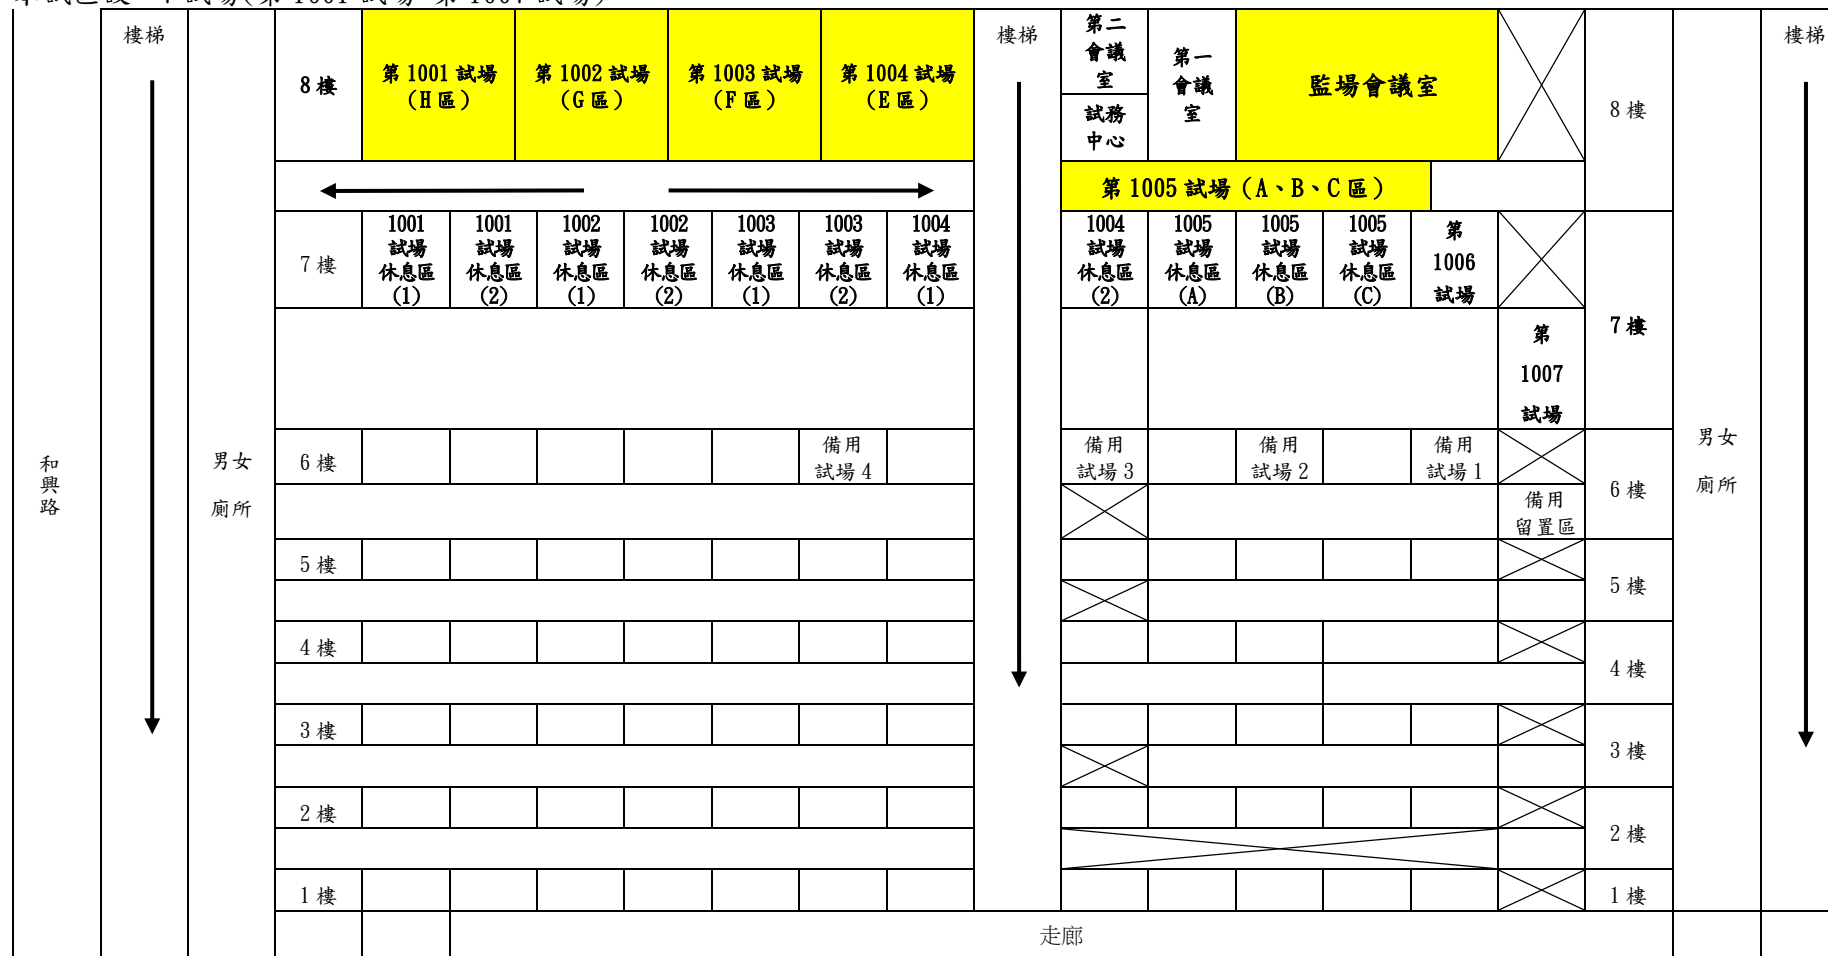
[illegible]

樓梯

和興路

男女廁所

8 樓

第 1001 試場（H 區）

第 1002 試場（G 區）

第 1003 試場（F 區）

第 1004 試場（E 區）

樓梯

第二會議室

試務中心

第一會議室

監場會議室

8 樓

樓梯

第 1005 試場（A、B、C 區）

| 7 樓 | 1001 試場休息區 (1) | 1001 試場休息區 (2) | 1002 試場休息區 (1) | 1002 試場休息區 (2) | 1003 試場休息區 (1) | 1003 試場休息區 (2) | 1004 試場休息區 (1) |
|---|---|---|---|---|---|---|---|

| 1004 試場休息區 (2) | 1005 試場休息區 (A) | 1005 試場休息區 (B) | 1005 試場休息區 (C) | 第 1006 試場 |
|---|---|---|---|---|

第 1007 試場

7 樓

6 樓

備用試場 4

備用試場 3

備用試場 2

備用試場 1

備用留置區

6 樓

男女廁所

5 樓

5 樓

4 樓

4 樓

3 樓

3 樓

2 樓

2 樓

1 樓

1 樓

走廊